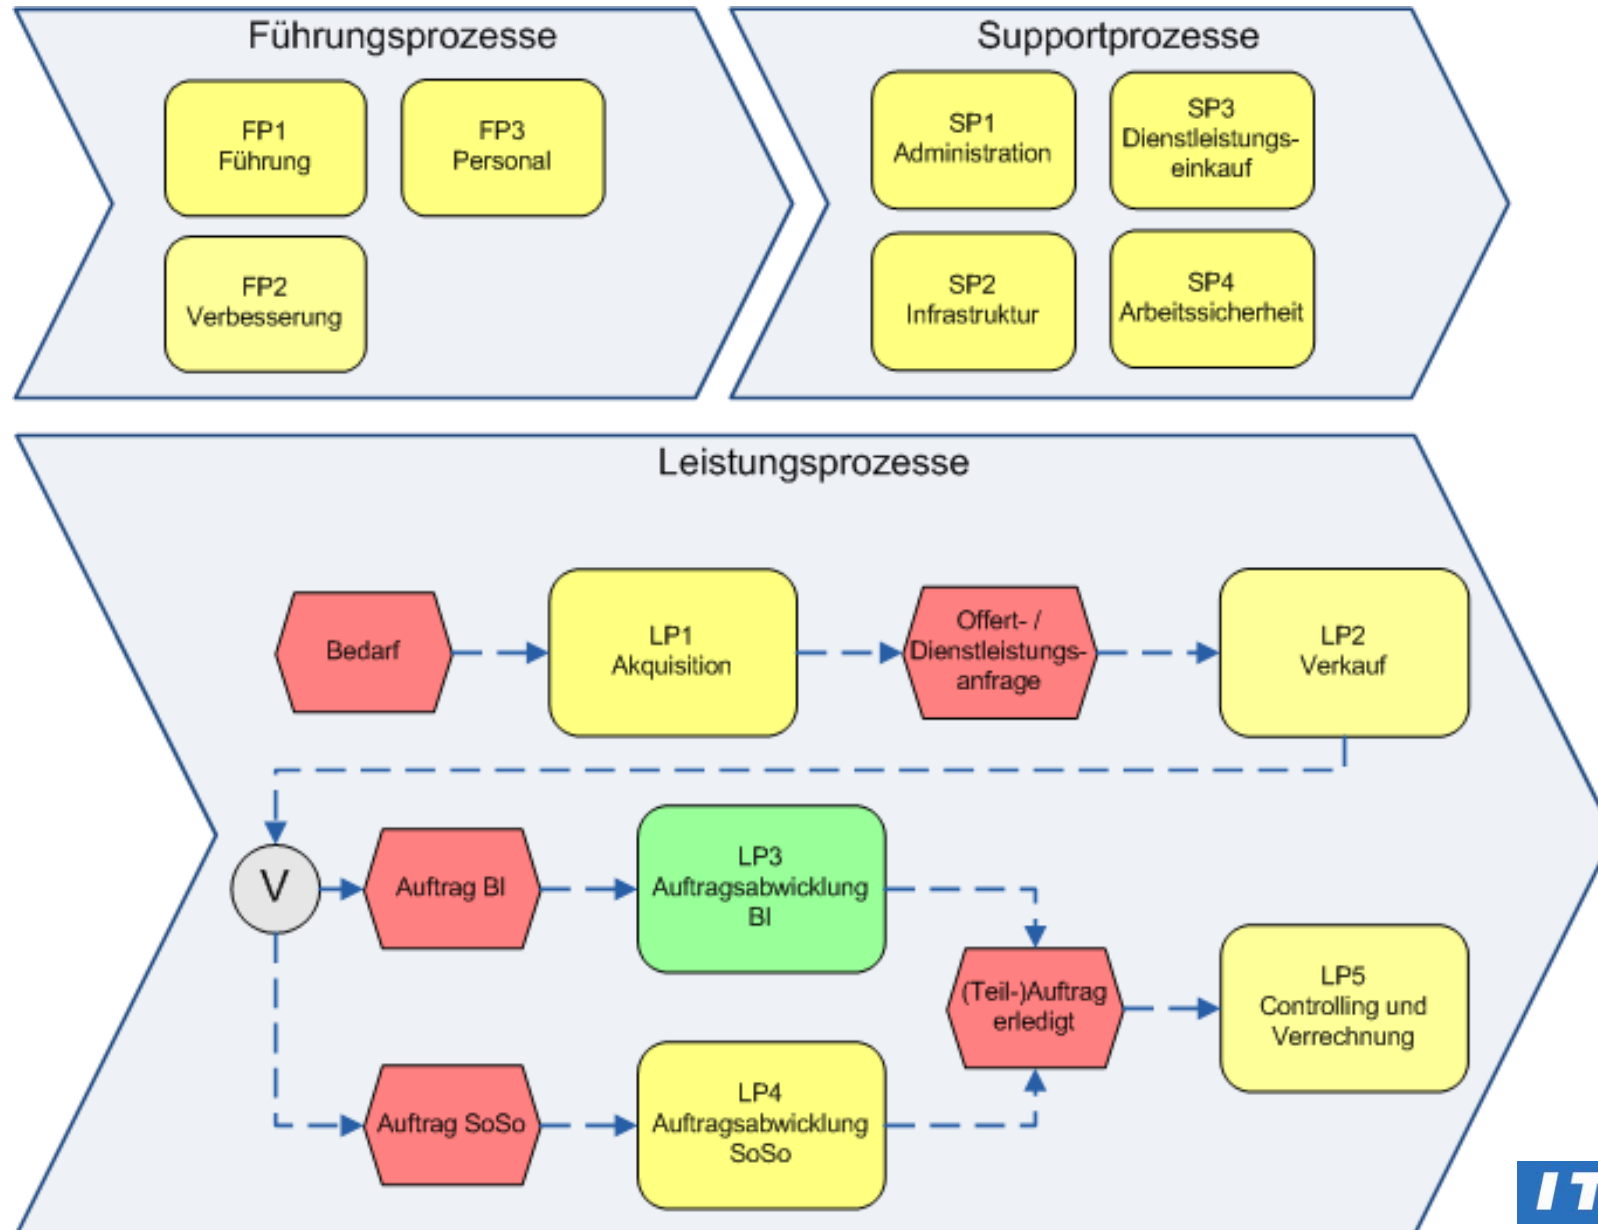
Führungsprozesse

FP1
Führung

FP3
Personal

FP2
Verbesserung

Supportprozesse

SP1
Administration

SP3
Dienstleistungseinkauf

SP2
Infrastruktur

SP4
Arbeitssicherheit

Leistungsprozesse

Bedarf

LP1
Akquisition

Offert- / Dienstleistungsanfrage

LP2
Verkauf

V

Auftrag BI

LP3
Auftragsabwicklung
BI

(Teil-)Auftrag erledigt

LP5
Controlling und Verrechnung

Auftrag SoSo

LP4
Auftragsabwicklung
SoSo

IT